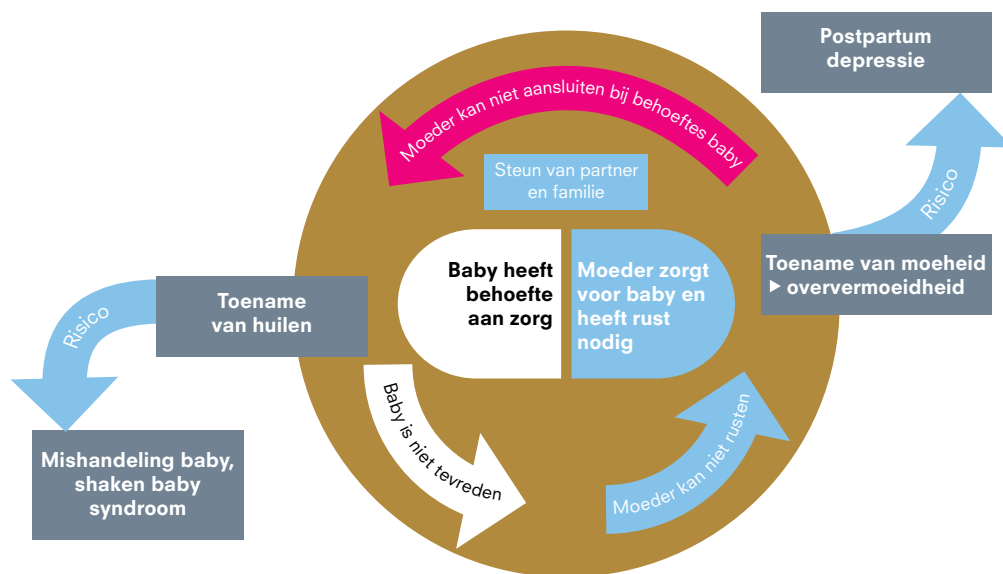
Postpartum depressie

Moeder kan niet aansluiten bij behoeftes baby

Steun van partner en familie

Risico

Toename van moeheid ▸ oververmoeidheid

Baby heeft behoefte aan zorg

Moeder zorgt voor baby en heeft rust nodig

Toename van huilen

Risico

Baby is niet tevreden

Moeder kan niet rusten

Mishandeling baby, shaken baby syndroom